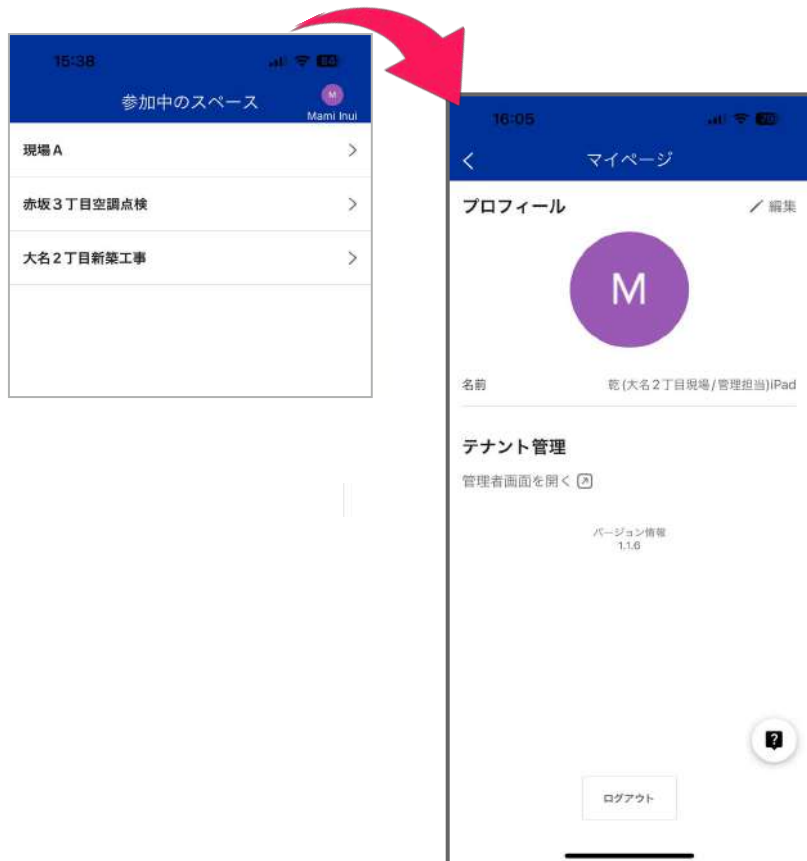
15:38

M
Mami Inui

参加中のスペース

現場A

赤坂３丁目空調点検

大名２丁目新築工事

16:05

マイページ

プロフィール

編集

M

名前

乾(大名2丁目現場/管理担当)iPad

テナント管理

管理者画面を開く

バージョン情報
1.1.6

?

ログアウト